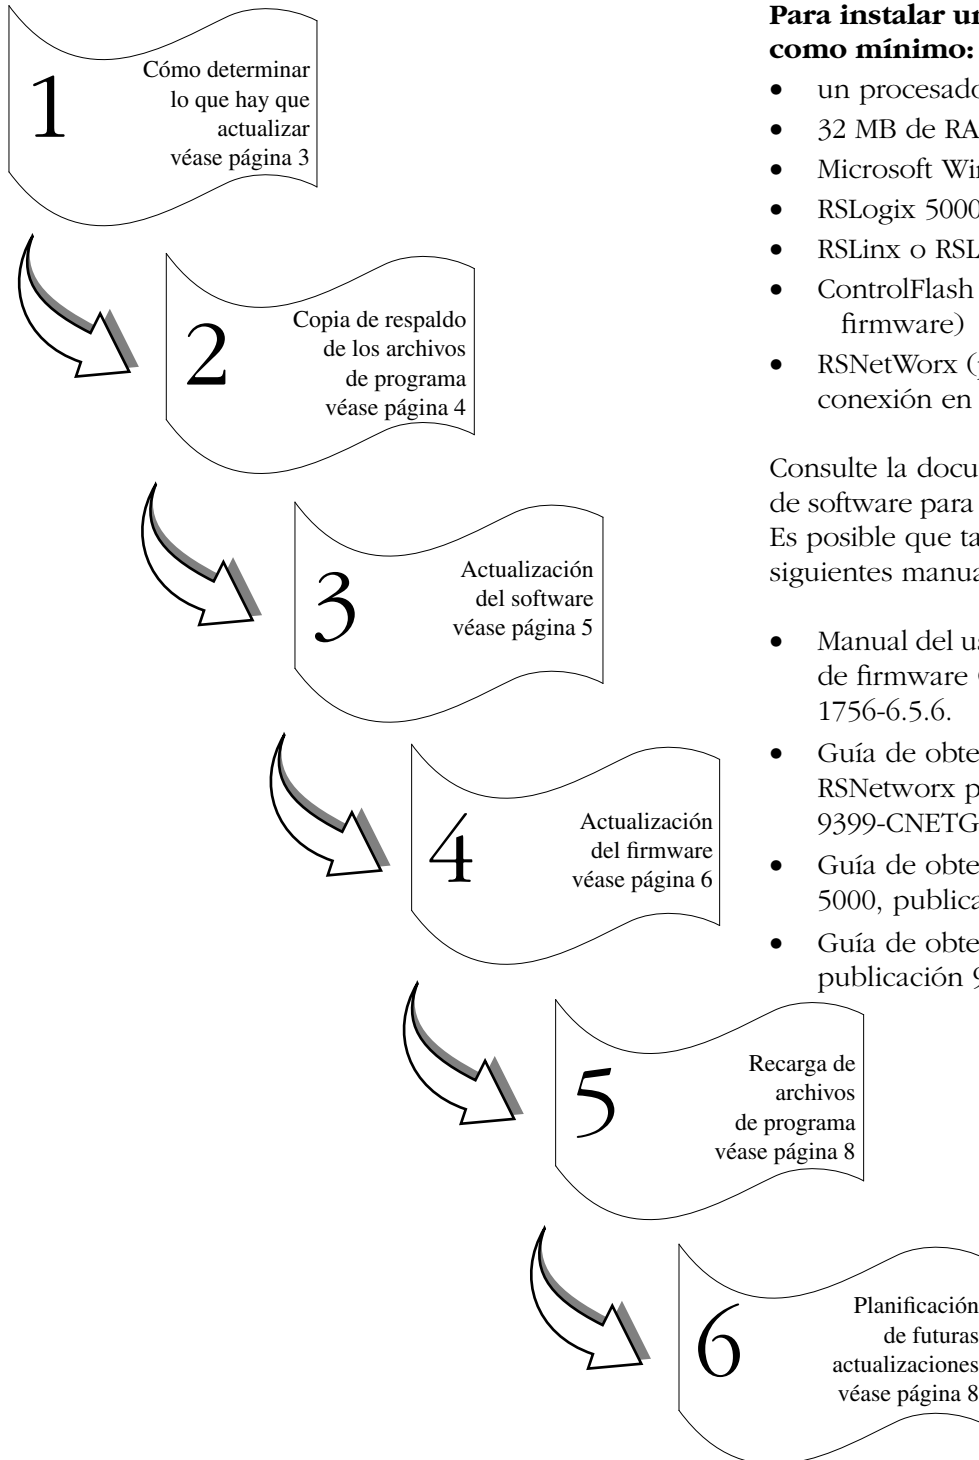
1
Cómo determinar lo que hay que actualizar véase página 3

2
Copia de respaldo de los archivos de programa véase página 4

3
Actualización del software véase página 5

4
Actualización del firmware véase página 6

5
Recarga de archivos de programa véase página 8

6
Planificación de futuras actualizaciones véase página 8

**Para instalar un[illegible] como mínimo:**

- un procesado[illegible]
- 32 MB de RA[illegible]
- Microsoft Win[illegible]
- RSLogix 5000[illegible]
- RSLinx o RSL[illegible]
- ControlFlash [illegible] firmware)
- RSNetWorx ([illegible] conexión en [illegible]

Consulte la docu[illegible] de software para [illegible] Es posible que ta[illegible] siguientes manua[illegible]

- Manual del us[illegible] de firmware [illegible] 1756-6.5.6.
- Guía de obte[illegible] RSNetworx p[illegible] 9399-CNETG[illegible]
- Guía de obte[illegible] 5000, publica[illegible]
- Guía de obte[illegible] publicación 9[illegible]